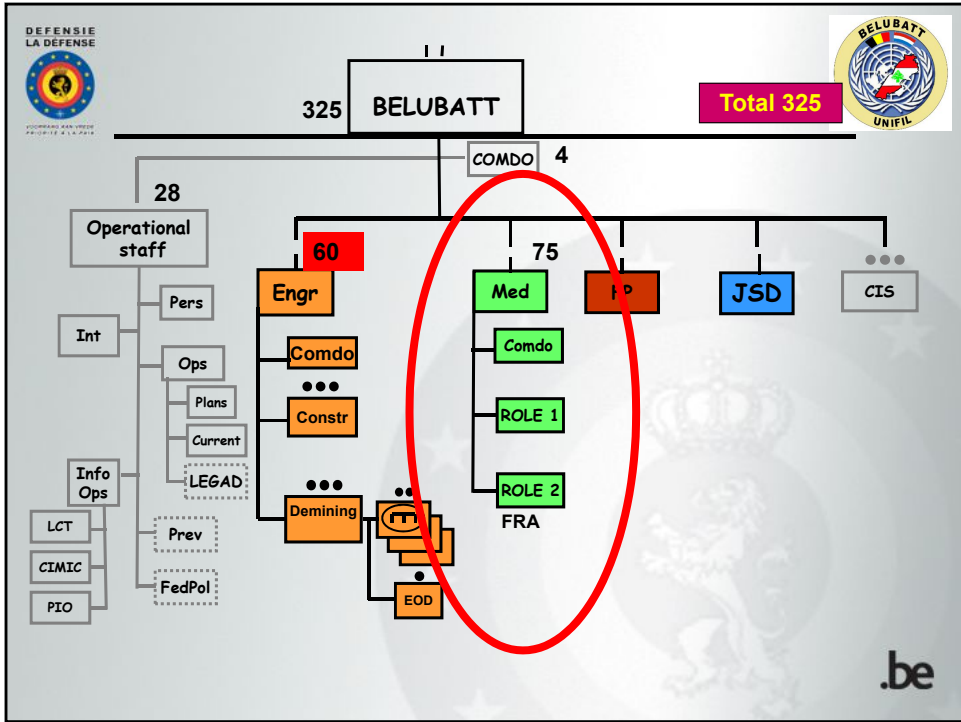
DEFENSIE
LA DEFENSE

VOORRANG AAN VREDE
PRIORITÉ À LA PAIX

BELUBATT
UNIFIL

325 BELUBATT

Total 325

COMDO 4

28

Operational staff

60

75

Engr

Med

FP

JSD

CIS

Pers

Int

Ops

Plans

Current

LEGAD

Info Ops

LCT

CIMIC

PIO

Prev

FedPol

Comdo

Constr

Demining

EOD

Comdo

ROLE 1

ROLE 2

FRA

.be